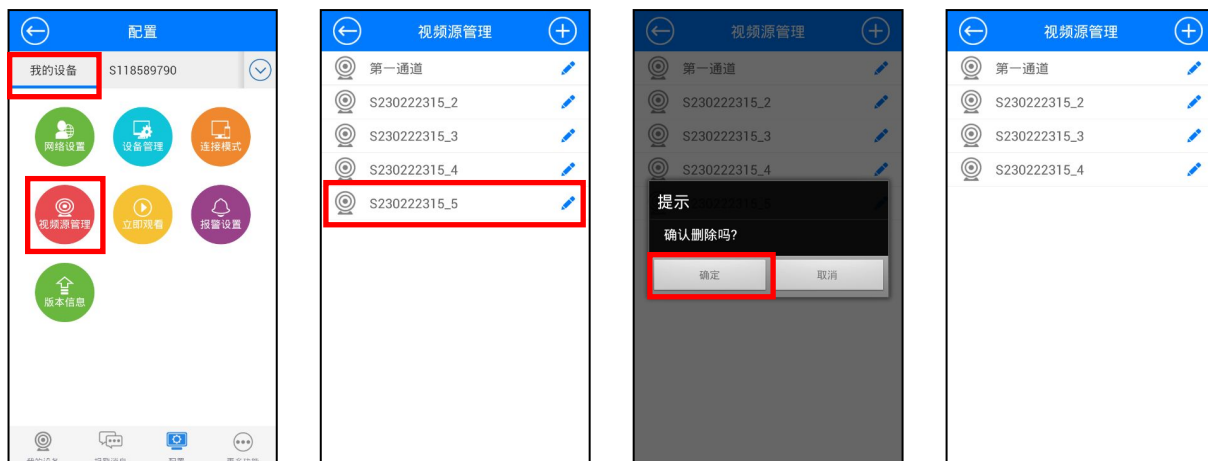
配置

我的设备 S118589790

网络设置
设备管理
连接模式
视频源管理
立即观看
报警设置
版本信息

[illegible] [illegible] 配置 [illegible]

视频源管理

第一通道
S230222315_2
S230222315_3
S230222315_4
S230222315_5

视频源管理

第一通道
S230222315_2
S230222315_3
S230222315_4

提示
确认删除吗?
确定 取消

视频源管理

第一通道
S230222315_2
S230222315_3
S230222315_4